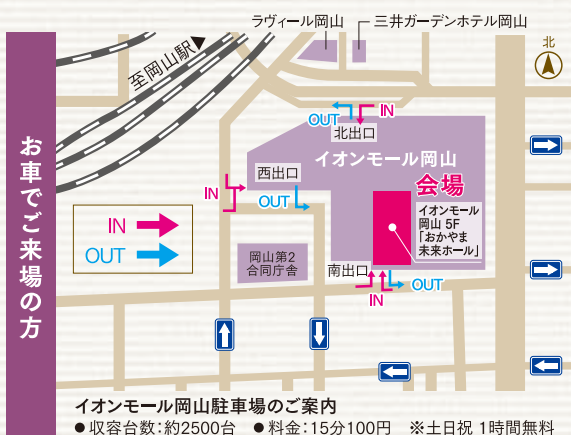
お車でご来場の方

ラヴィール岡山

三井ガーデンホテル岡山

北

至岡山駅

OUT

IN

北出口

イオンモール岡山

西出口

IN

OUT

会場

イオンモール岡山 5F「おかやま未来ホール」

IN

OUT

岡山第2合同庁舎

南出口

IN

OUT

イオンモール岡山駐車場のご案内

● 収容台数：約2500台　● 料金：15分100円　※土日祝 1時間無料